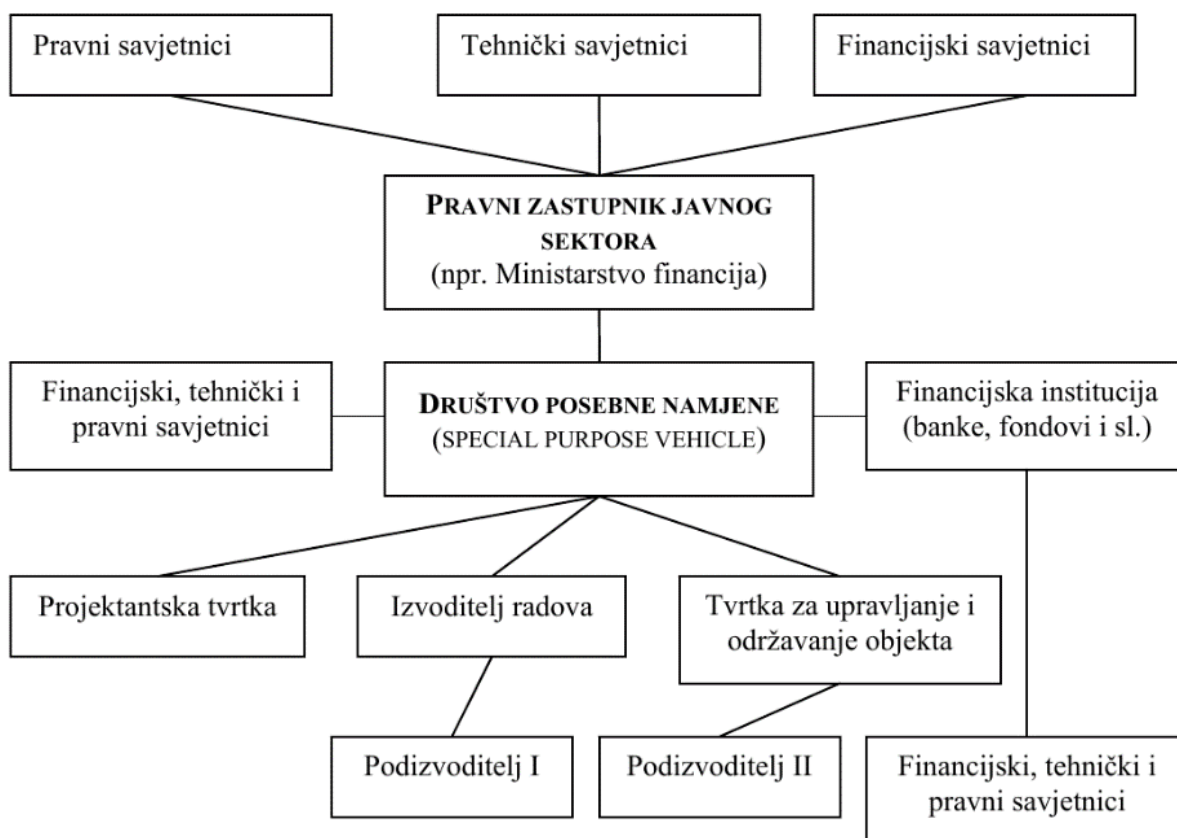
Pravni savjetnici

Tehnički savjetnici

Financijski savjetnici

PRAVNI ZASTUPNIK JAVNOG SEKTORA
(npr. Ministarstvo financija)

Financijski, tehnički i pravni savjetnici

DRUŠTVO POSEBNE NAMJENE
(SPECIAL PURPOSE VEHICLE)

Financijska institucija (banke, fondovi i sl.)

Projektantska tvrtka

Izvoditelj radova

Tvrtka za upravljanje i održavanje objekta

Podizvoditelj I

Podizvoditelj II

Financijski, tehnički i pravni savjetnici